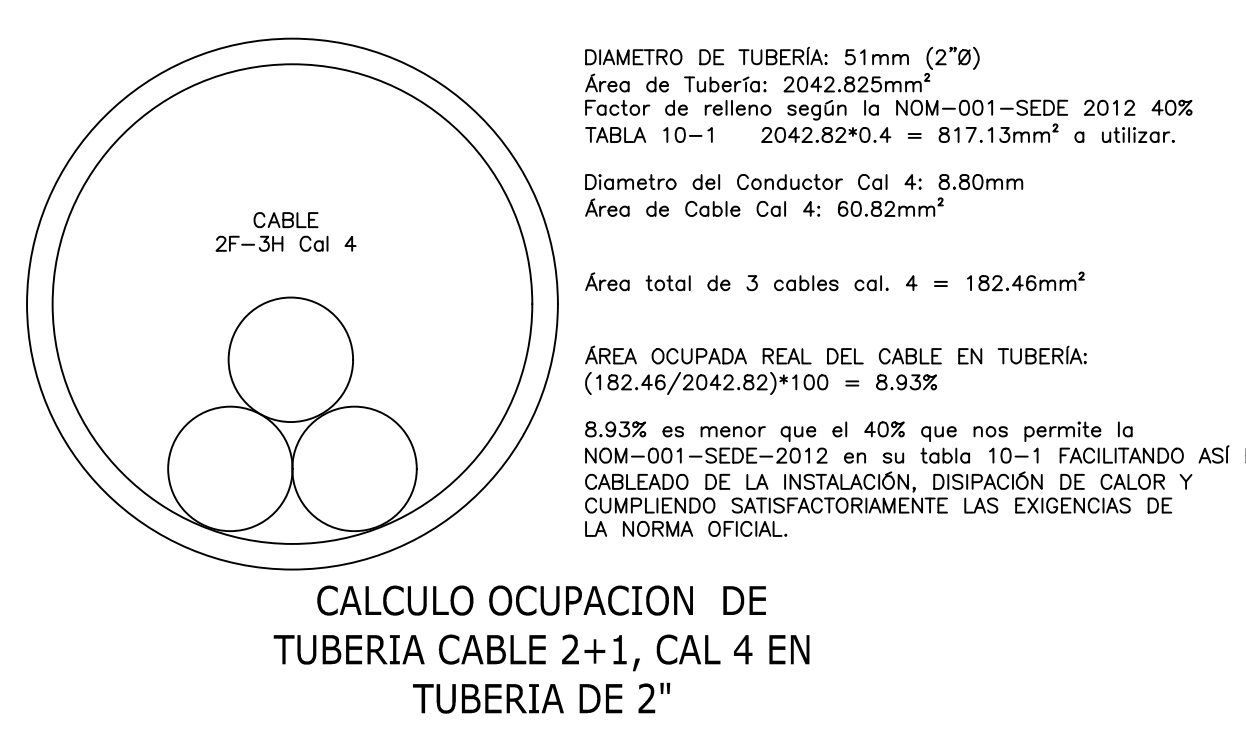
CABLE
2F−3H Cal 4

DIAMETRO DE TUBERÍA: 51mm (2"Ø)
Área de Tubería: 2042.825mm²
Factor de relleno segûn la NOM−001−SEDE 2012 40%
TABLA 10−1    2042.82*0.4 = 817.13mm² a utilizar.

Diametro del Conductor Cal 4: 8.80mm
Área de Cable Cal 4: 60.82mm²

Área total de 3 cables cal. 4 = 182.46mm²

ÁREA OCUPADA REAL DEL CABLE EN TUBERÍA:
(182.46/2042.82)*100 = 8.93%

8.93% es menor que el 40% que nos permite la NOM−001−SEDE−2012 en su tabla 10−1 FACILITANDO ASÍ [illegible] CABLEADO DE LA INSTALACIÓN, DISIPACIÓN DE CALOR Y CUMPLIENDO SATISFACTORIAMENTE LAS EXIGENCIAS DE LA NORMA OFICIAL.

CALCULO OCUPACION DE TUBERIA CABLE 2+1, CAL 4 EN TUBERIA DE 2"